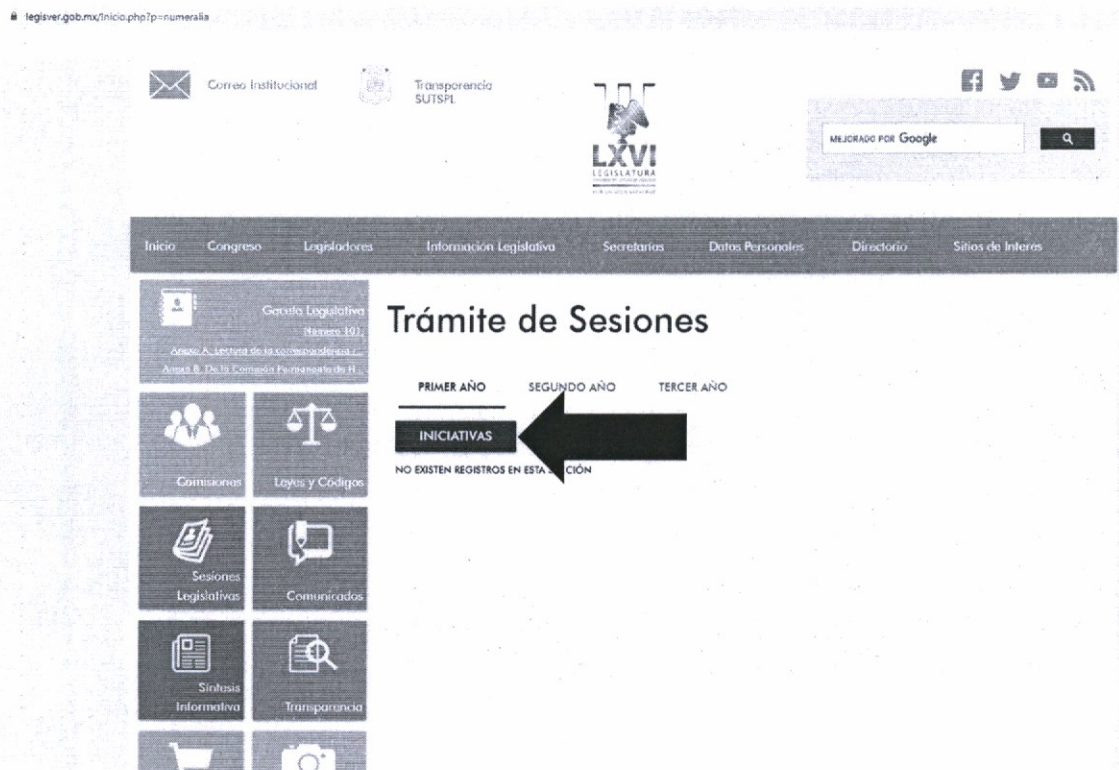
legisver.gob.mx/Inicio.php?p=numeralia

Correo Institucional

Transparencia SUTSPL

LXVI LEGISLATURA

MEJORADO POR Google

Inicio Congreso Legisladores Información Legislativa Secretarías Datos Personales Directorio Sitios de Interes

Gaceta Legislativa
Número 101
Anexo A. Lectura de la correspondencia r...
Anexo B. De la Comisión Permanente de H...

Comisiones
Leyes y Códigos
Sesiones Legislativas
Comunicados
Síntesis Informativa
Transparencia

Trámite de Sesiones

PRIMER AÑO SEGUNDO AÑO TERCER AÑO

INICIATIVAS

NO EXISTEN REGISTROS EN ESTA S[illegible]CIÓN